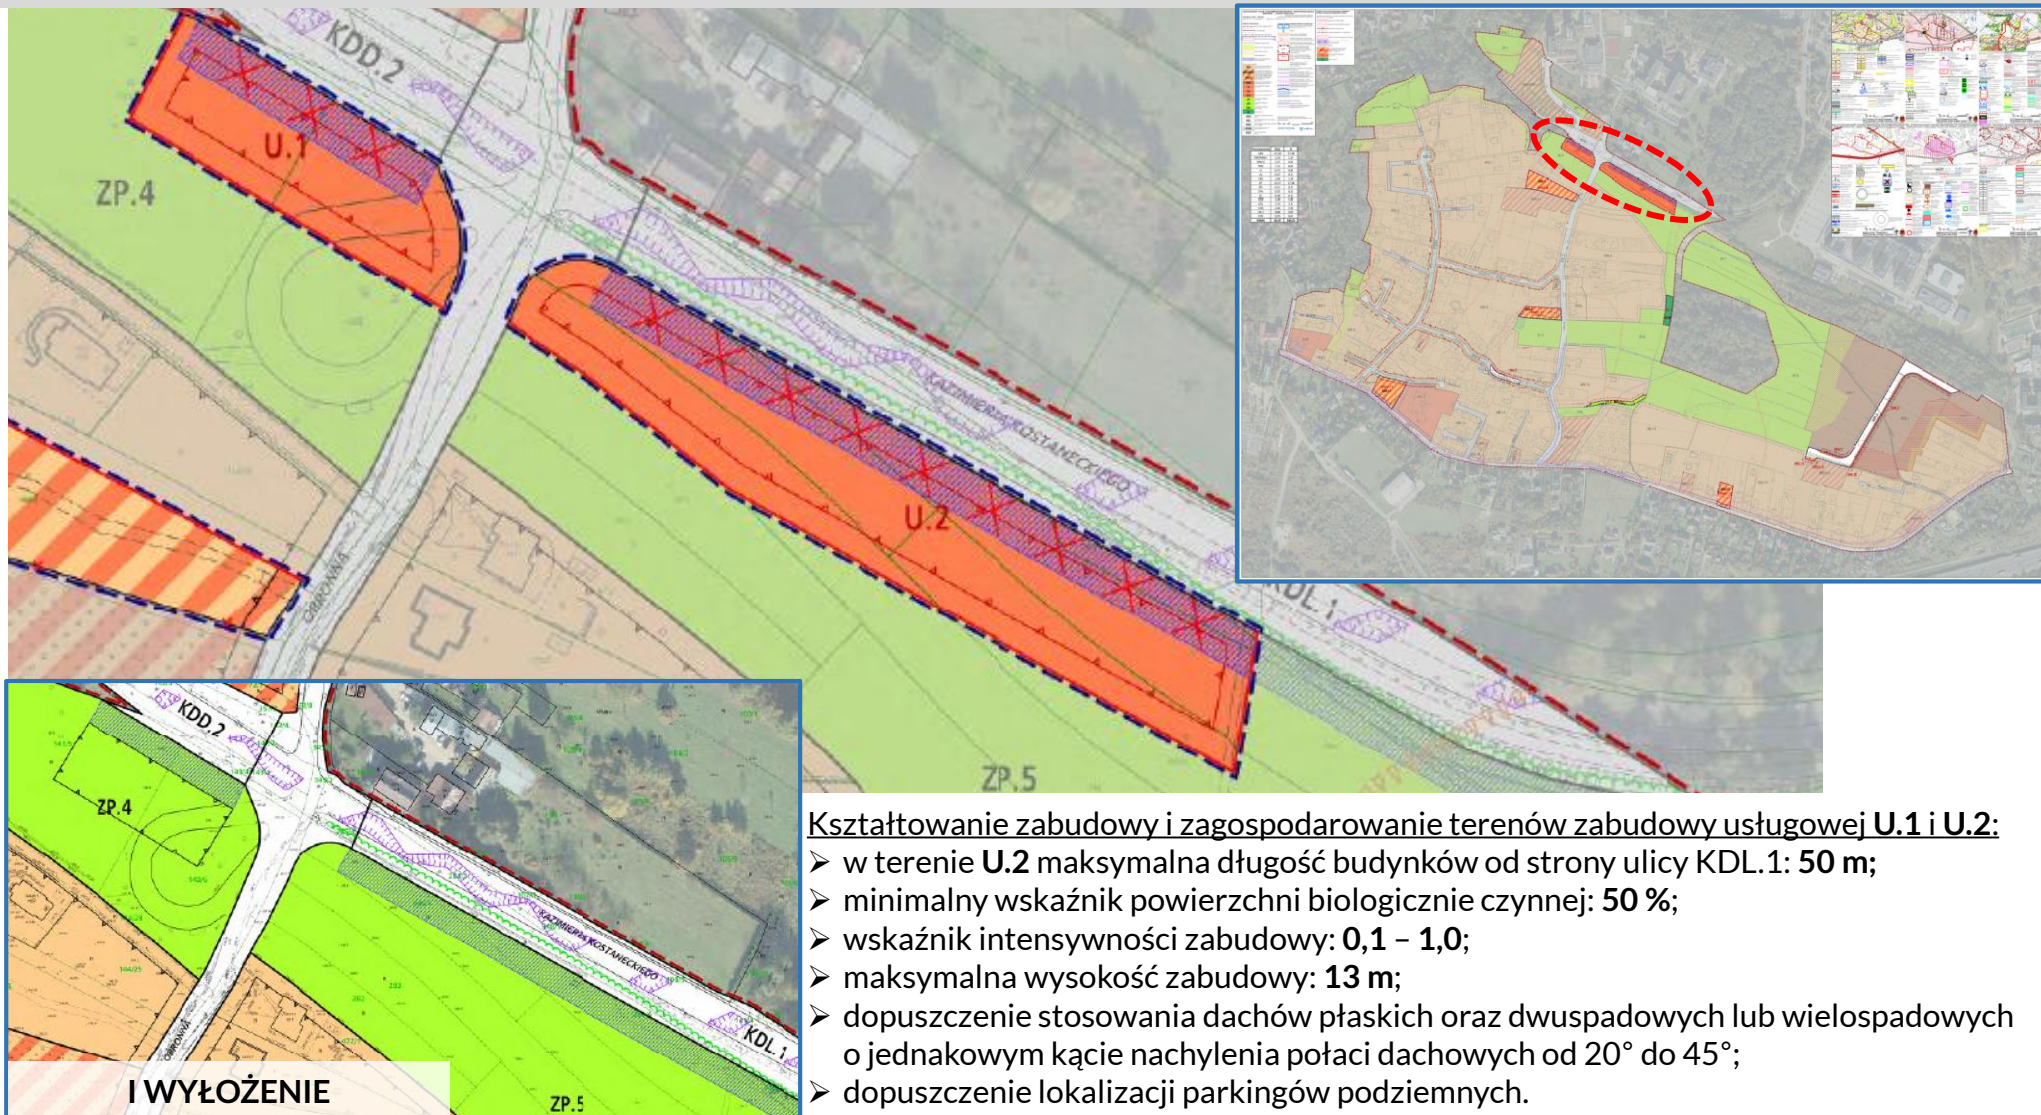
KDD.2

U.1

ZP.4

KAZIMIERZA KOSTANECKIEGO

U.2

OBRONNA

KDL.1

ZP.5

KDD.2

ZP.4

KAZIMIERZA KOSTANECKIEGO

OBRONNA

KDL.1

ZP.5

I WYŁOŻENIE

Kształtowanie zabudowy i zagospodarowanie terenów zabudowy usługowej **U.1** i **U.2**:
➢ w terenie **U.2** maksymalna długość budynków od strony ulicy KDL.1: **50 m;**
➢ minimalny wskaźnik powierzchni biologicznie czynnej: **50 %**;
➢ wskaźnik intensywności zabudowy: **0,1 – 1,0**;
➢ maksymalna wysokość zabudowy: **13 m**;
➢ dopuszczenie stosowania dachów płaskich oraz dwuspadowych lub wielospadowych o jednakowym kącie nachylenia połaci dachowych od 20° do 45°;
➢ dopuszczenie lokalizacji parkingów podziemnych.